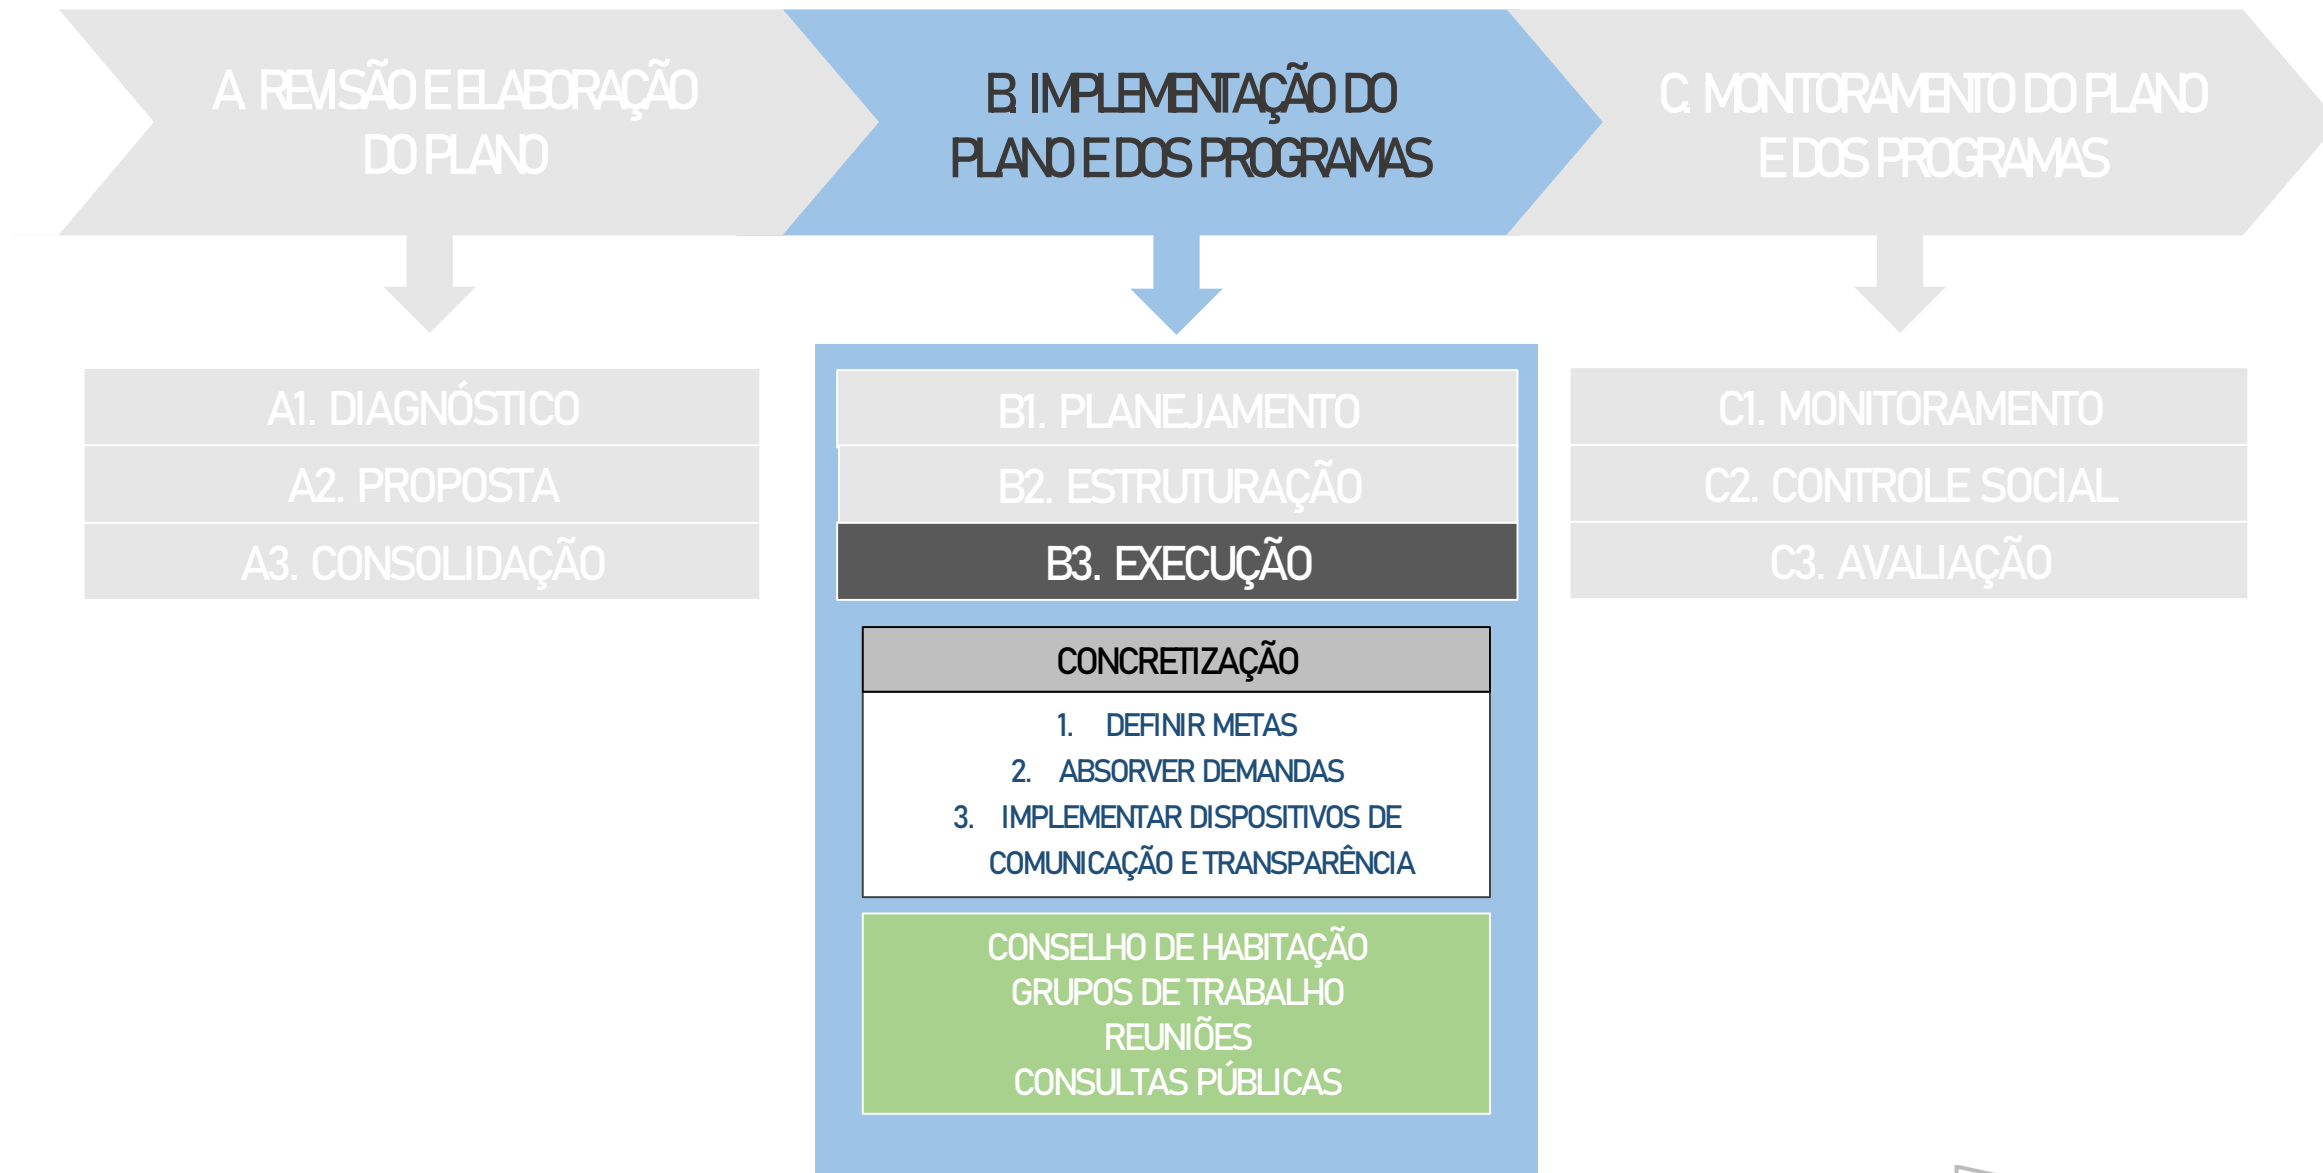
A. REVISÃO E ELABORAÇÃO DO PLANO

B. IMPLEMENTAÇÃO DO PLANO E DOS PROGRAMAS

C. MONITORAMENTO DO PLANO E DOS PROGRAMAS

A1. DIAGNÓSTICO
A2. PROPOSTA
A3. CONSOLIDAÇÃO

B1. PLANEJAMENTO
B2. ESTRUTURAÇÃO
B3. EXECUÇÃO

CONCRETIZAÇÃO
1. DEFINIR METAS
2. ABSORVER DEMANDAS
3. IMPLEMENTAR DISPOSITIVOS DE COMUNICAÇÃO E TRANSPARÊNCIA

CONSELHO DE HABITAÇÃO
GRUPOS DE TRABALHO
REUNIÕES
CONSULTAS PÚBLICAS

C1. MONITORAMENTO
C2. CONTROLE SOCIAL
C3. AVALIAÇÃO